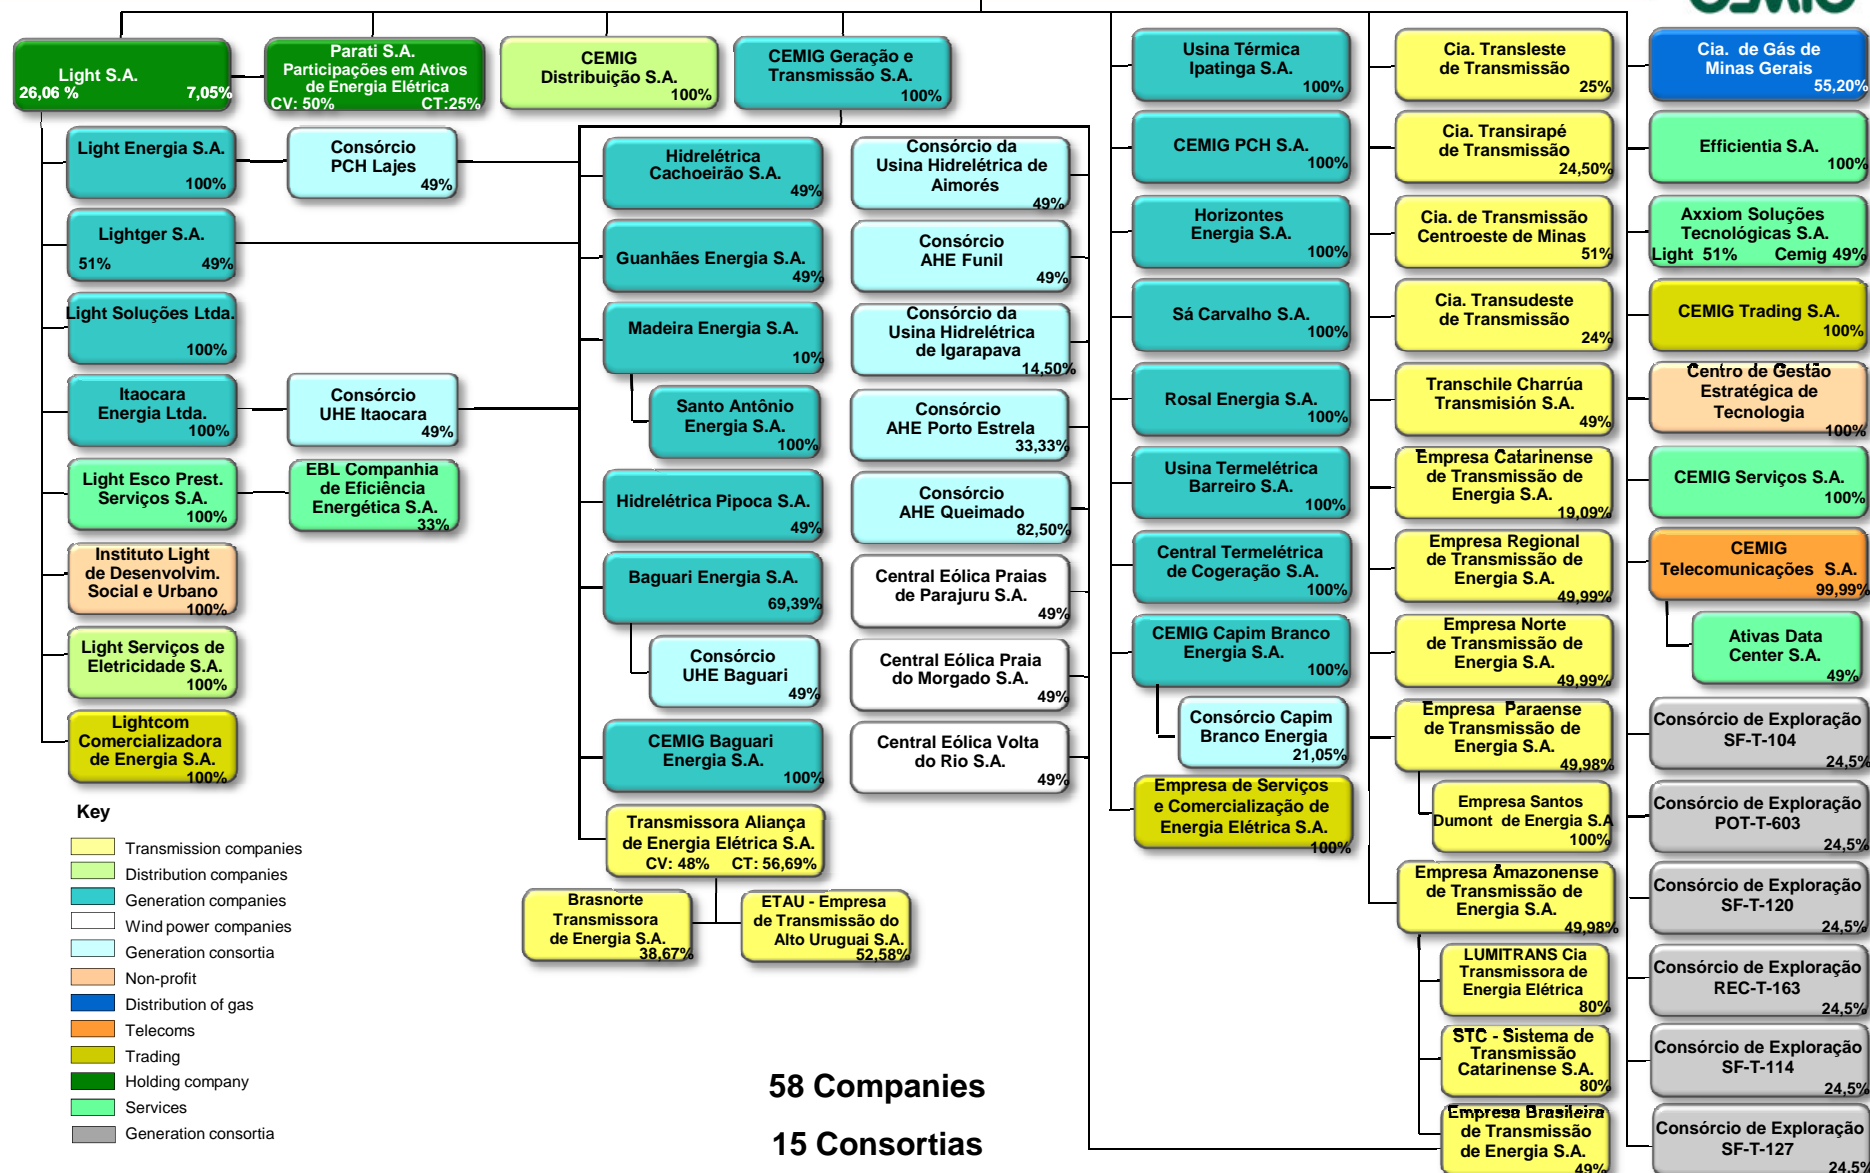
Light S.A.
26,06 % 7,05%

Parati S.A.
Participações em Ativos de Energia Elétrica
CV: 50% CT:25%

CEMIG Distribuição S.A.
100%

CEMIG Geração e Transmissão S.A.
100%

Light Energia S.A.
100%

Consórcio PCH Lajes
49%

Lightger S.A.
51% 49%

Light Soluções Ltda.
100%

Itaocara Energia Ltda.
100%

Consórcio UHE Itaocara
49%

Light Esco Prest. Serviços S.A.
100%

EBL Companhia de Eficiência Energética S.A.
33%

Instituto Light de Desenvolvim. Social e Urbano
100%

Light Serviços de Eletricidade S.A.
100%

Lightcom Comercializadora de Energia S.A.
100%

Hidrelétrica Cachoeirão S.A.
49%

Guanhães Energia S.A.
49%

Madeira Energia S.A.
10%

Santo Antônio Energia S.A.
100%

Hidrelétrica Pipoca S.A.
49%

Baguari Energia S.A.
69,39%

Consórcio UHE Baguari
49%

CEMIG Baguari Energia S.A.
100%

Transmissora Aliança de Energia Elétrica S.A.
CV: 48% CT: 56,69%

Brasnorte Transmissora de Energia S.A.
38,67%

ETAU - Empresa de Transmissão do Alto Uruguai S.A.
52,58%

Consórcio da Usina Hidrelétrica de Aimorés
49%

Consórcio AHE Funil
49%

Consórcio da Usina Hidrelétrica de Igarapava
14,50%

Consórcio AHE Porto Estrela
33,33%

Consórcio AHE Queimado
82,50%

Central Eólica Praias de Parajuru S.A.
49%

Central Eólica Praia do Morgado S.A.
49%

Central Eólica Volta do Rio S.A.
49%

Usina Térmica Ipatinga S.A.
100%

CEMIG PCH S.A.
100%

Horizontes Energia S.A.
100%

Sá Carvalho S.A.
100%

Rosal Energia S.A.
100%

Usina Termelétrica Barreiro S.A.
100%

Central Termelétrica de Cogeração S.A.
100%

CEMIG Capim Branco Energia S.A.
100%

Consórcio Capim Branco Energia
21,05%

Empresa de Serviços e Comercialização de Energia Elétrica S.A.
100%

Cia. Transleste de Transmissão
25%

Cia. Transirapé de Transmissão
24,50%

Cia. de Transmissão Centroeste de Minas
51%

Cia. Transudeste de Transmissão
24%

Transchile Charrúa Transmisión S.A.
49%

Empresa Catarinense de Transmissão de Energia S.A.
19,09%

Empresa Regional de Transmissão de Energia S.A.
49,99%

Empresa Norte de Transmissão de Energia S.A.
49,99%

Empresa Paraense de Transmissão de Energia S.A.
49,98%

Empresa Santos Dumont de Energia S.A
100%

Empresa Amazonense de Transmissão de Energia S.A.
49,98%

LUMITRANS Cia Transmissora de Energia Elétrica
80%

STC - Sistema de Transmissão Catarinense S.A.
80%

Empresa Brasileira de Transmissão de Energia S.A.
49%

Cia. de Gás de Minas Gerais
55,20%

Efficientia S.A.
100%

Axxiom Soluções Tecnológicas S.A.
Light 51% Cemig 49%

CEMIG Trading S.A.
100%

Centro de Gestão Estratégica de Tecnologia
100%

CEMIG Serviços S.A.
100%

CEMIG Telecomunicações S.A.
99,99%

Ativas Data Center S.A.
49%

Consórcio de Exploração SF-T-104
24,5%

Consórcio de Exploração POT-T-603
24,5%

Consórcio de Exploração SF-T-120
24,5%

Consórcio de Exploração REC-T-163
24,5%

Consórcio de Exploração SF-T-114
24,5%

Consórcio de Exploração SF-T-127
24,5%

Key
Transmission companies
Distribution companies
Generation companies
Wind power companies
Generation consortia
Non-profit
Distribution of gas
Telecoms
Trading
Holding company
Services
Generation consortia

58 Companies
15 Consortias